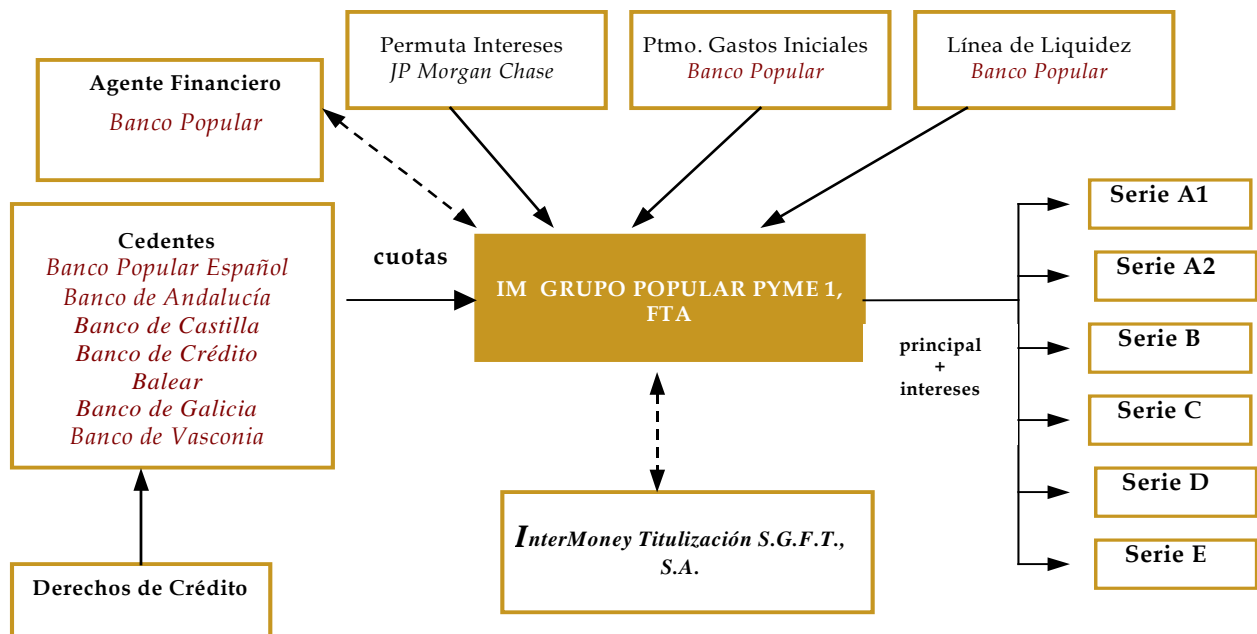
Permuta Intereses
JP Morgan Chase

Ptmo. Gastos Iniciales
Banco Popular

Línea de Liquidez
Banco Popular

Agente Financiero
Banco Popular

Cedentes
Banco Popular Español
Banco de Andalucía
Banco de Castilla
Banco de Crédito Balear
Banco de Galicia
Banco de Vasconia

cuotas

IM GRUPO POPULAR PYME 1, FTA

principal + intereses

Serie A1

Serie A2

Serie B

Serie C

Serie D

Serie E

InterMoney Titulización S.G.F.T., S.A.

Derechos de Crédito